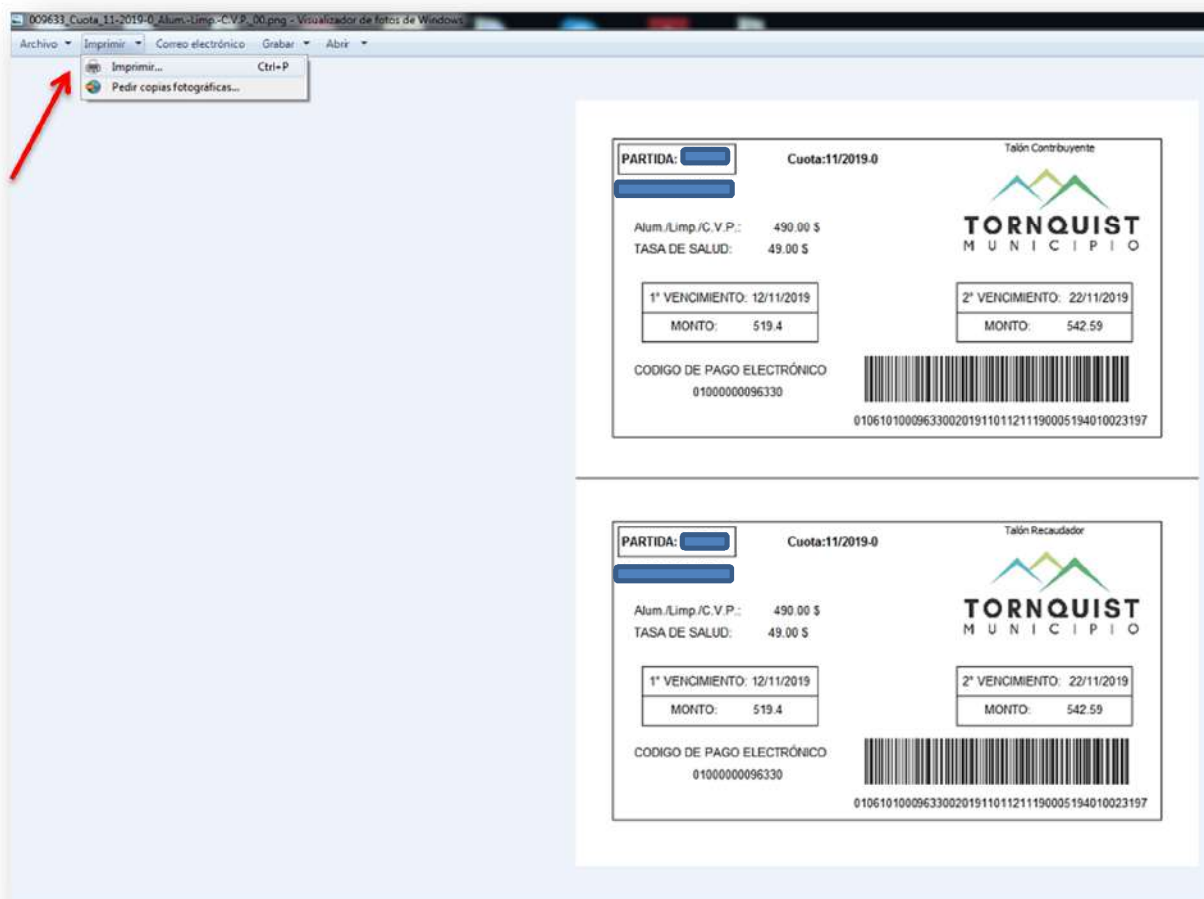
009633_Cuota_11-2019-0_Alum.-Limp.-C.V.P._00.png - Visualizador de fotos de Windows

Archivo ▾ Imprimir ▾ Correo electrónico Grabar ▾ Abrir ▾

Imprimir... Ctrl+P
Pedir copias fotográficas...

PARTIDA: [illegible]
Cuota:11/2019-0
Talón Contribuyente
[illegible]
Alum./Limp./C.V.P.: 490.00 $
TASA DE SALUD: 49.00 $
TORNQUIST
MUNICIPIO

| 1° VENCIMIENTO: | 12/11/2019 |
|---|---|
| MONTO: | 519.4 |

| 2° VENCIMIENTO: | 22/11/2019 |
|---|---|
| MONTO: | 542.59 |

CODIGO DE PAGO ELECTRÓNICO
01000000096330
0106101000963300201911011211190005194010023197

PARTIDA: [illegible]
Cuota:11/2019-0
Talón Recaudador
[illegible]
Alum./Limp./C.V.P.: 490.00 $
TASA DE SALUD: 49.00 $
TORNQUIST
MUNICIPIO

| 1° VENCIMIENTO: | 12/11/2019 |
|---|---|
| MONTO: | 519.4 |

| 2° VENCIMIENTO: | 22/11/2019 |
|---|---|
| MONTO: | 542.59 |

CODIGO DE PAGO ELECTRÓNICO
01000000096330
0106101000963300201911011211190005194010023197